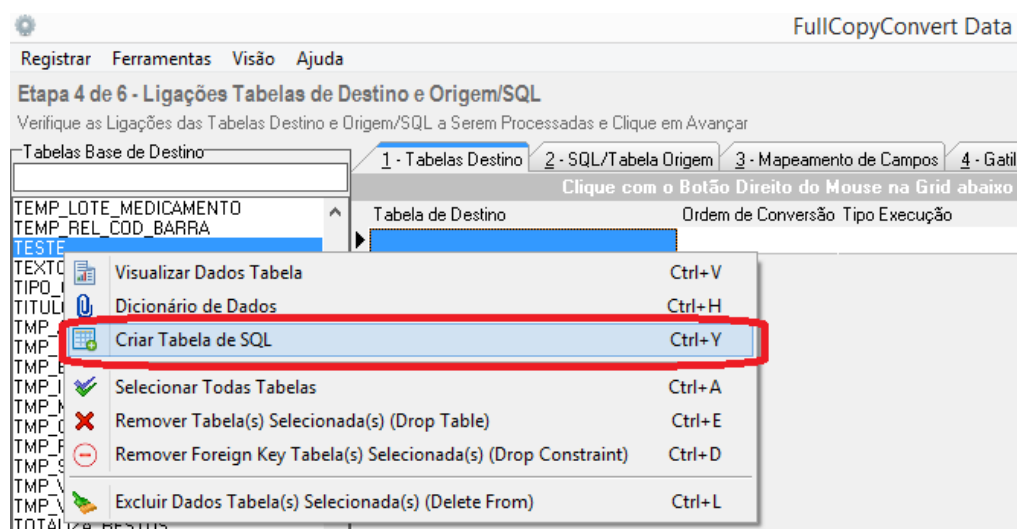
FullCopyConvert Data

Registrar Ferramentas Visão Ajuda

Etapa 4 de 6 - Ligações Tabelas de Destino e Origem/SQL

Verifique as Ligações das Tabelas Destino e Origem/SQL a Serem Processadas e Clique em Avançar

Tabelas Base de Destino

TEMP_LOTE_MEDICAMENTO
TEMP_REL_COD_BARRA
TESTE
TEXTO
TIPO_
TITUL
TMP_
TMP_
TMP_
TMP_
TMP_
TMP_
TMP_
TMP_
TMP_
TMP_
TOTAL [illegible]

1 - Tabelas Destino | 2 - SQL/Tabela Origem | 3 - Mapeamento de Campos | 4 - Gatil

Clique com o Botão Direito do Mouse na Grid abaixo

| Tabela de Destino | Ordem de Conversão | Tipo Execução |
|---|---|---|

Visualizar Dados Tabela Ctrl+V
Dicionário de Dados Ctrl+H
Criar Tabela de SQL Ctrl+Y
Selecionar Todas Tabelas Ctrl+A
Remover Tabela(s) Selecionada(s) (Drop Table) Ctrl+E
Remover Foreign Key Tabela(s) Selecionada(s) (Drop Constraint) Ctrl+D
Excluir Dados Tabela(s) Selecionada(s) (Delete From) Ctrl+L